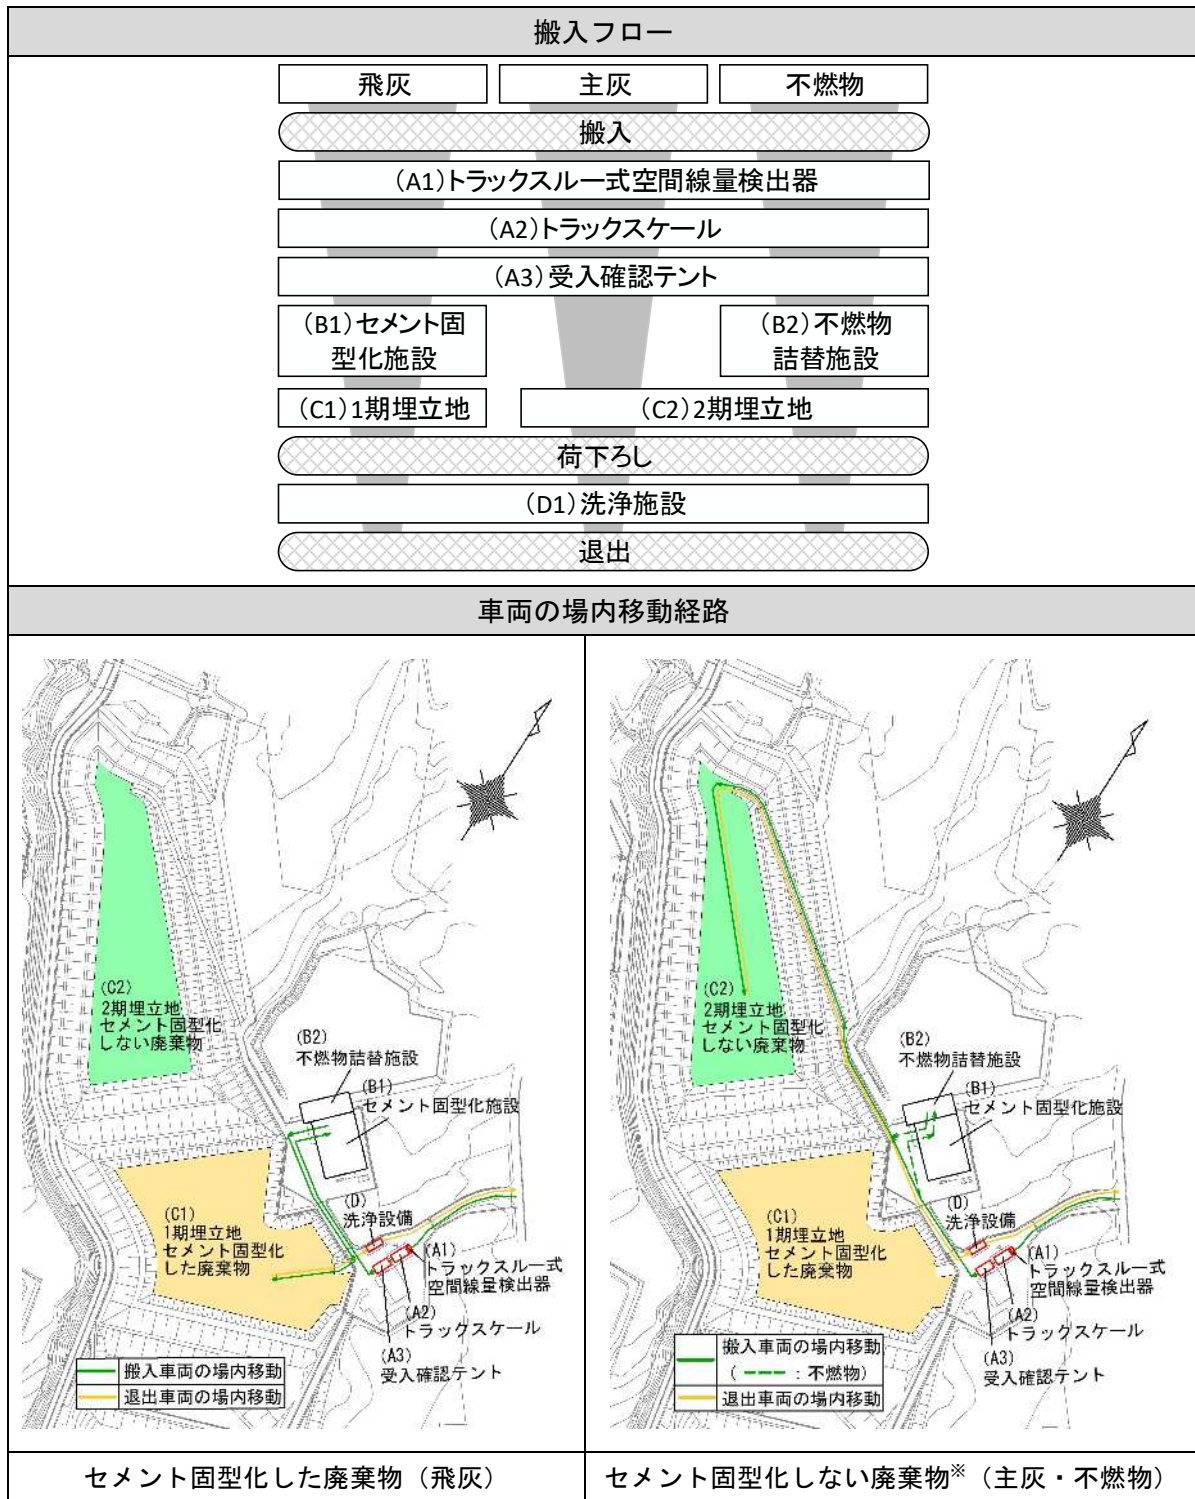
搬入フロー

飛灰 主灰 不燃物

搬入

(A1)トラックスルー式空間線量検出器

(A2)トラックスケール

(A3)受入確認テント

(B1)セメント固型化施設

(B2)不燃物詰替施設

(C1)1期埋立地

(C2)2期埋立地

荷下ろし

(D1)洗浄施設

退出

車両の場内移動経路

(C2) 2期埋立地 セメント固型化しない廃棄物

(B2) 不燃物詰替施設

(B1) セメント固型化施設

(C1) 1期埋立地 セメント固型化した廃棄物

(D) 洗浄設備

(A1) トラックスルー式空間線量検出器

(A2) トラックスケール

(A3) 受入確認テント

搬入車両の場内移動

退出車両の場内移動

(C2) 2期埋立地 セメント固型化しない廃棄物

(B2) 不燃物詰替施設

(B1) セメント固型化施設

(C1) 1期埋立地 セメント固型化した廃棄物

(D) 洗浄設備

(A1) トラックスルー式空間線量検出器

(A2) トラックスケール

(A3) 受入確認テント

搬入車両の場内移動

( ---- : 不燃物)

退出車両の場内移動

セメント固型化した廃棄物(飛灰)

セメント固型化しない廃棄物※(主灰・不燃物)